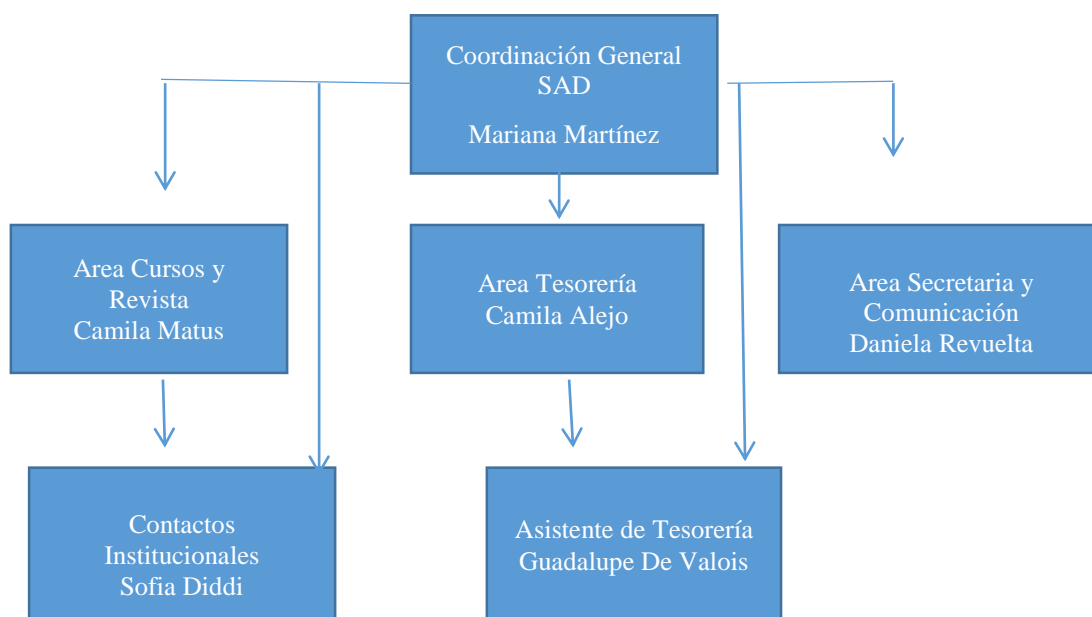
Coordinación General SAD

Mariana Martínez

Area Cursos y Revista Camila Matus

Area Tesorería Camila Alejo

Area Secretaria y Comunicación Daniela Revuelta

Contactos Institucionales Sofia Diddi

Asistente de Tesorería Guadalupe De Valois